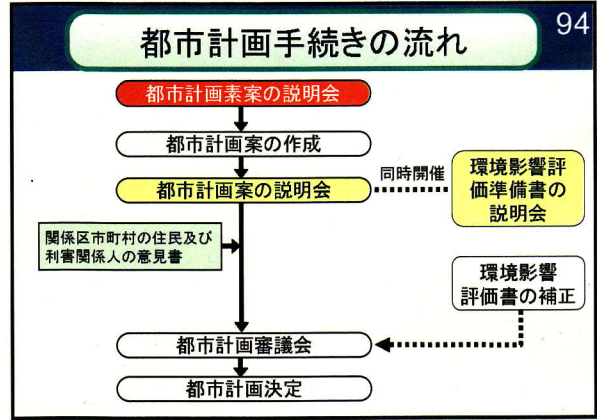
都市計画手続きの流れ

94

都市計画素案の説明会

都市計画案の作成

都市計画案の説明会

同時開催

環境影響評価準備書の説明会

関係区市町村の住民及び利害関係人の意見書

環境影響評価書の補正

都市計画審議会

都市計画決定